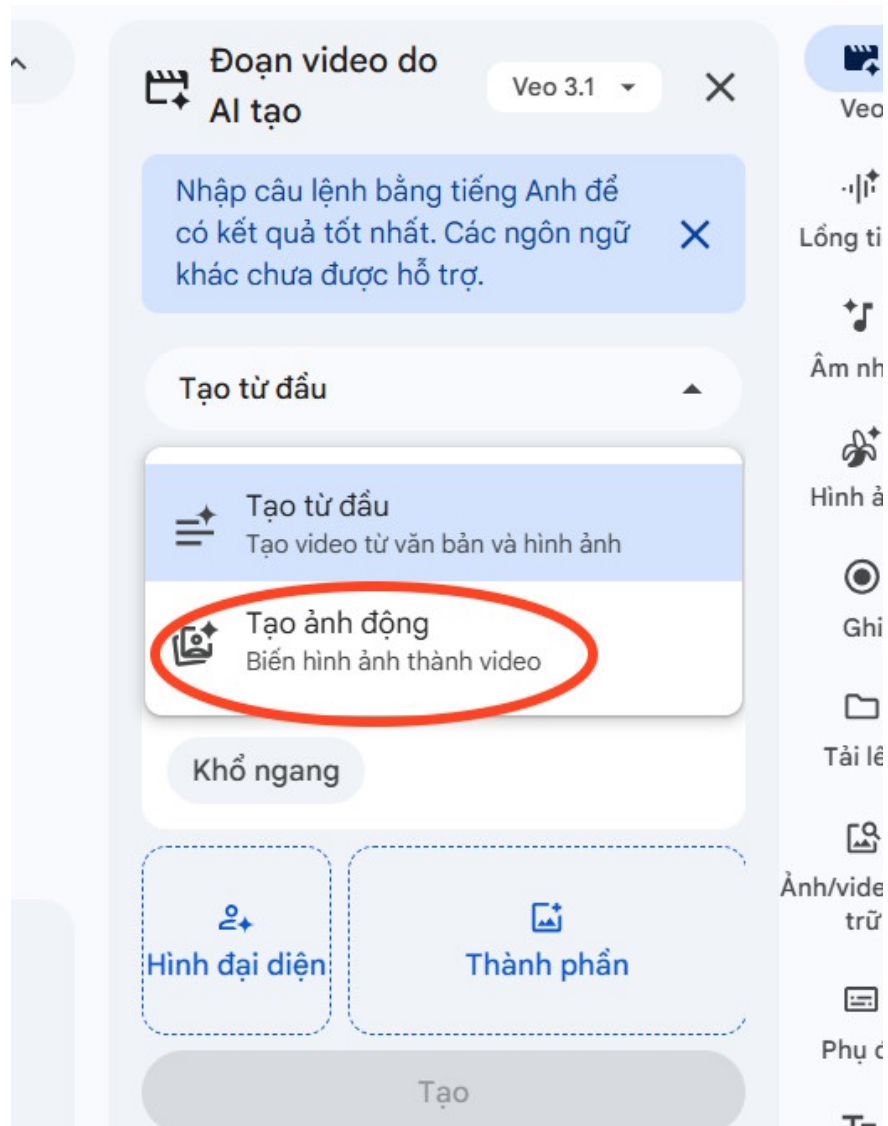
Đoạn video do AI tạo

Veo 3.1

Nhập câu lệnh bằng tiếng Anh để có kết quả tốt nhất. Các ngôn ngữ khác chưa được hỗ trợ.

Tạo từ đầu

Tạo từ đầu
Tạo video từ văn bản và hình ảnh

Tạo ảnh động
Biến hình ảnh thành video

Khổ ngang

Hình đại diện

Thành phần

Tạo

Veo

Lồng ti

Âm nh

Hình ả

Ghi

Tải lê

Ảnh/vide
trữ

Phụ đ